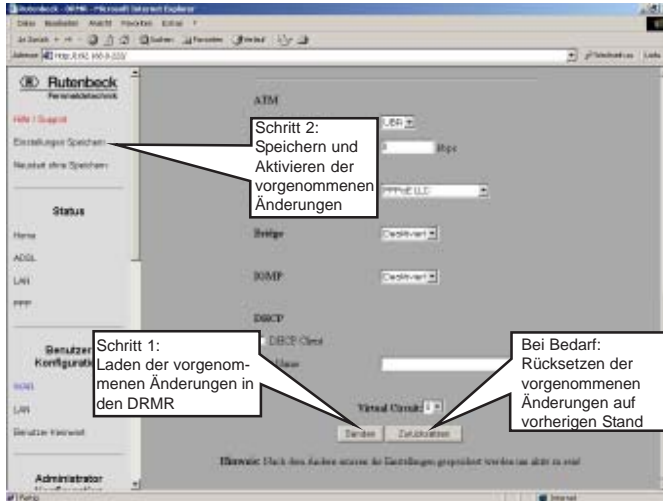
Rutenbeck - DRMR - Microsoft Internet Explorer

Datei Bearbeiten Ansicht Favoriten Extras ?

Adresse http://192.168.0.222/

Rutenbeck
Fernmeldetechnik

Hilfe / Support

Einstellungen Speichern

Neustart ohne Speichern

Status

Home

ADSL

LAN

PPP

Benutzer Konfiguration

WAN

LAN

Benutzer Kennwort

Administrator

ATM

UBR

Mbps

PPPoE LLC

Bridge

Deaktiviert

IGMP

Deaktiviert

DHCP

DHCP Client

Virtual Circuit: 0

Senden

Zurücksetzen

Hinweis: Nach dem Senden müssen die Einstellungen gespeichert werden um aktiv zu sein!

Schritt 2: Speichern und Aktivieren der vorgenommenen Änderungen

Schritt 1: Laden der vorgenommenen Änderungen in den DRMR

Bei Bedarf: Rücksetzen der vorgenommenen Änderungen auf vorherigen Stand

Fertig

Internet